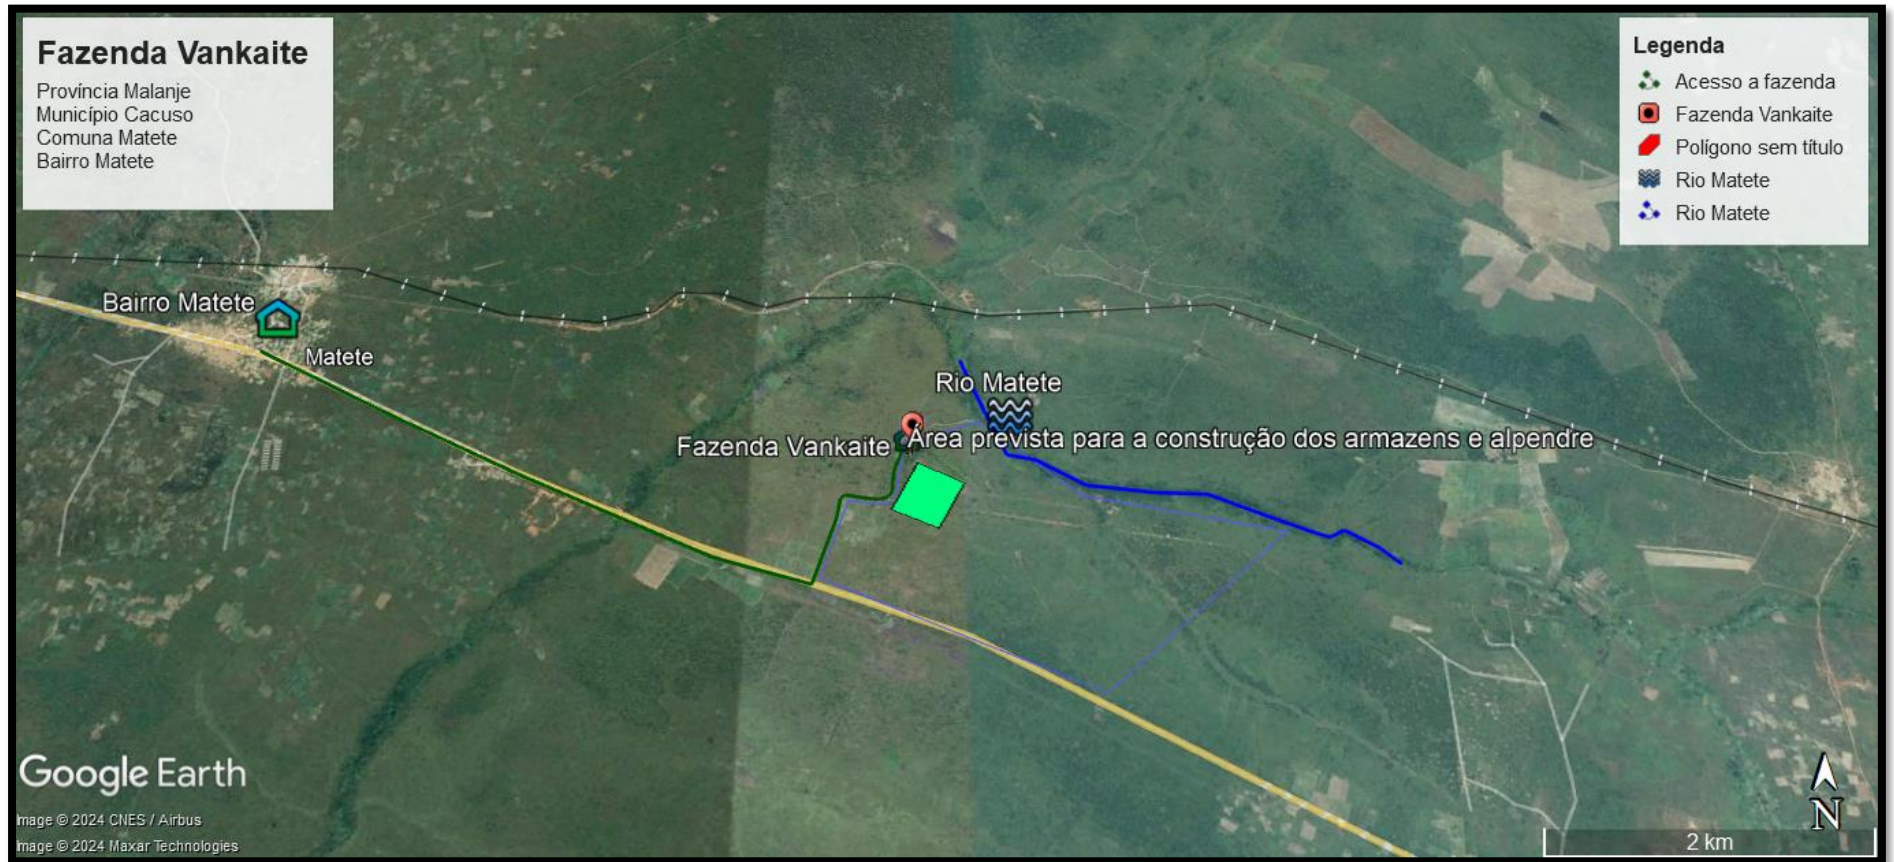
Fazenda Vankaite

Província Malanje
Município Cacuso
Comuna Matete
Bairro Matete

Legenda
Acesso a fazenda
Fazenda Vankaite
Polígono sem título
Rio Matete
Rio Matete

Bairro Matete
Matete
Rio Matete
Fazenda Vankaite
Área prevista para a construção dos armazens e alpendre

Google Earth
Image © 2024 CNES / Airbus
Image © 2024 Maxar Technologies

N
2 km